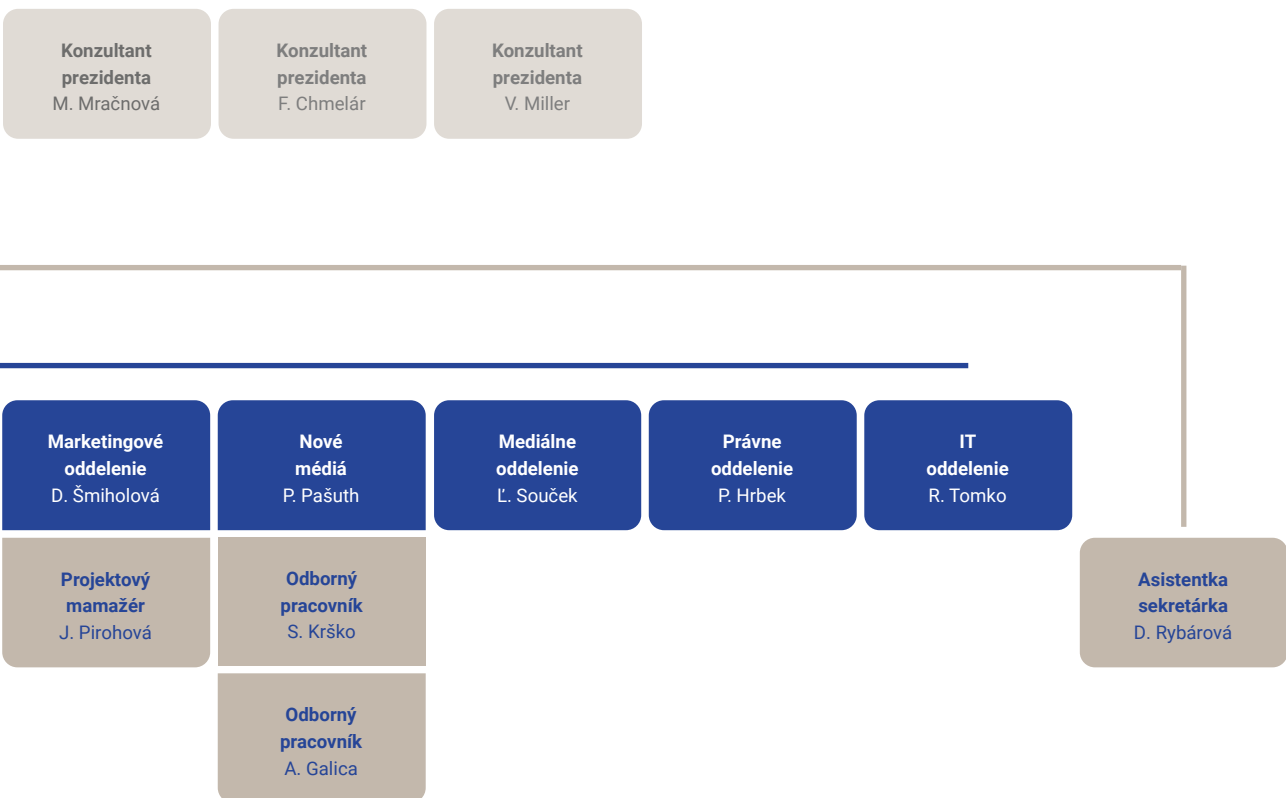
Konzultant prezidenta
M. Mračnová

Konzultant prezidenta
F. Chmelár

Konzultant prezidenta
V. Miller

Marketingové oddelenie
D. Šmiholová

Nové médiá
P. Pašuth

Mediálne oddelenie
Ľ. Souček

Právne oddelenie
P. Hrbek

IT oddelenie
R. Tomko

Projektový mamažér
J. Pirohová

Odborný pracovník
S. Krško

Odborný pracovník
A. Galica

Asistentka sekretárka
D. Rybárová